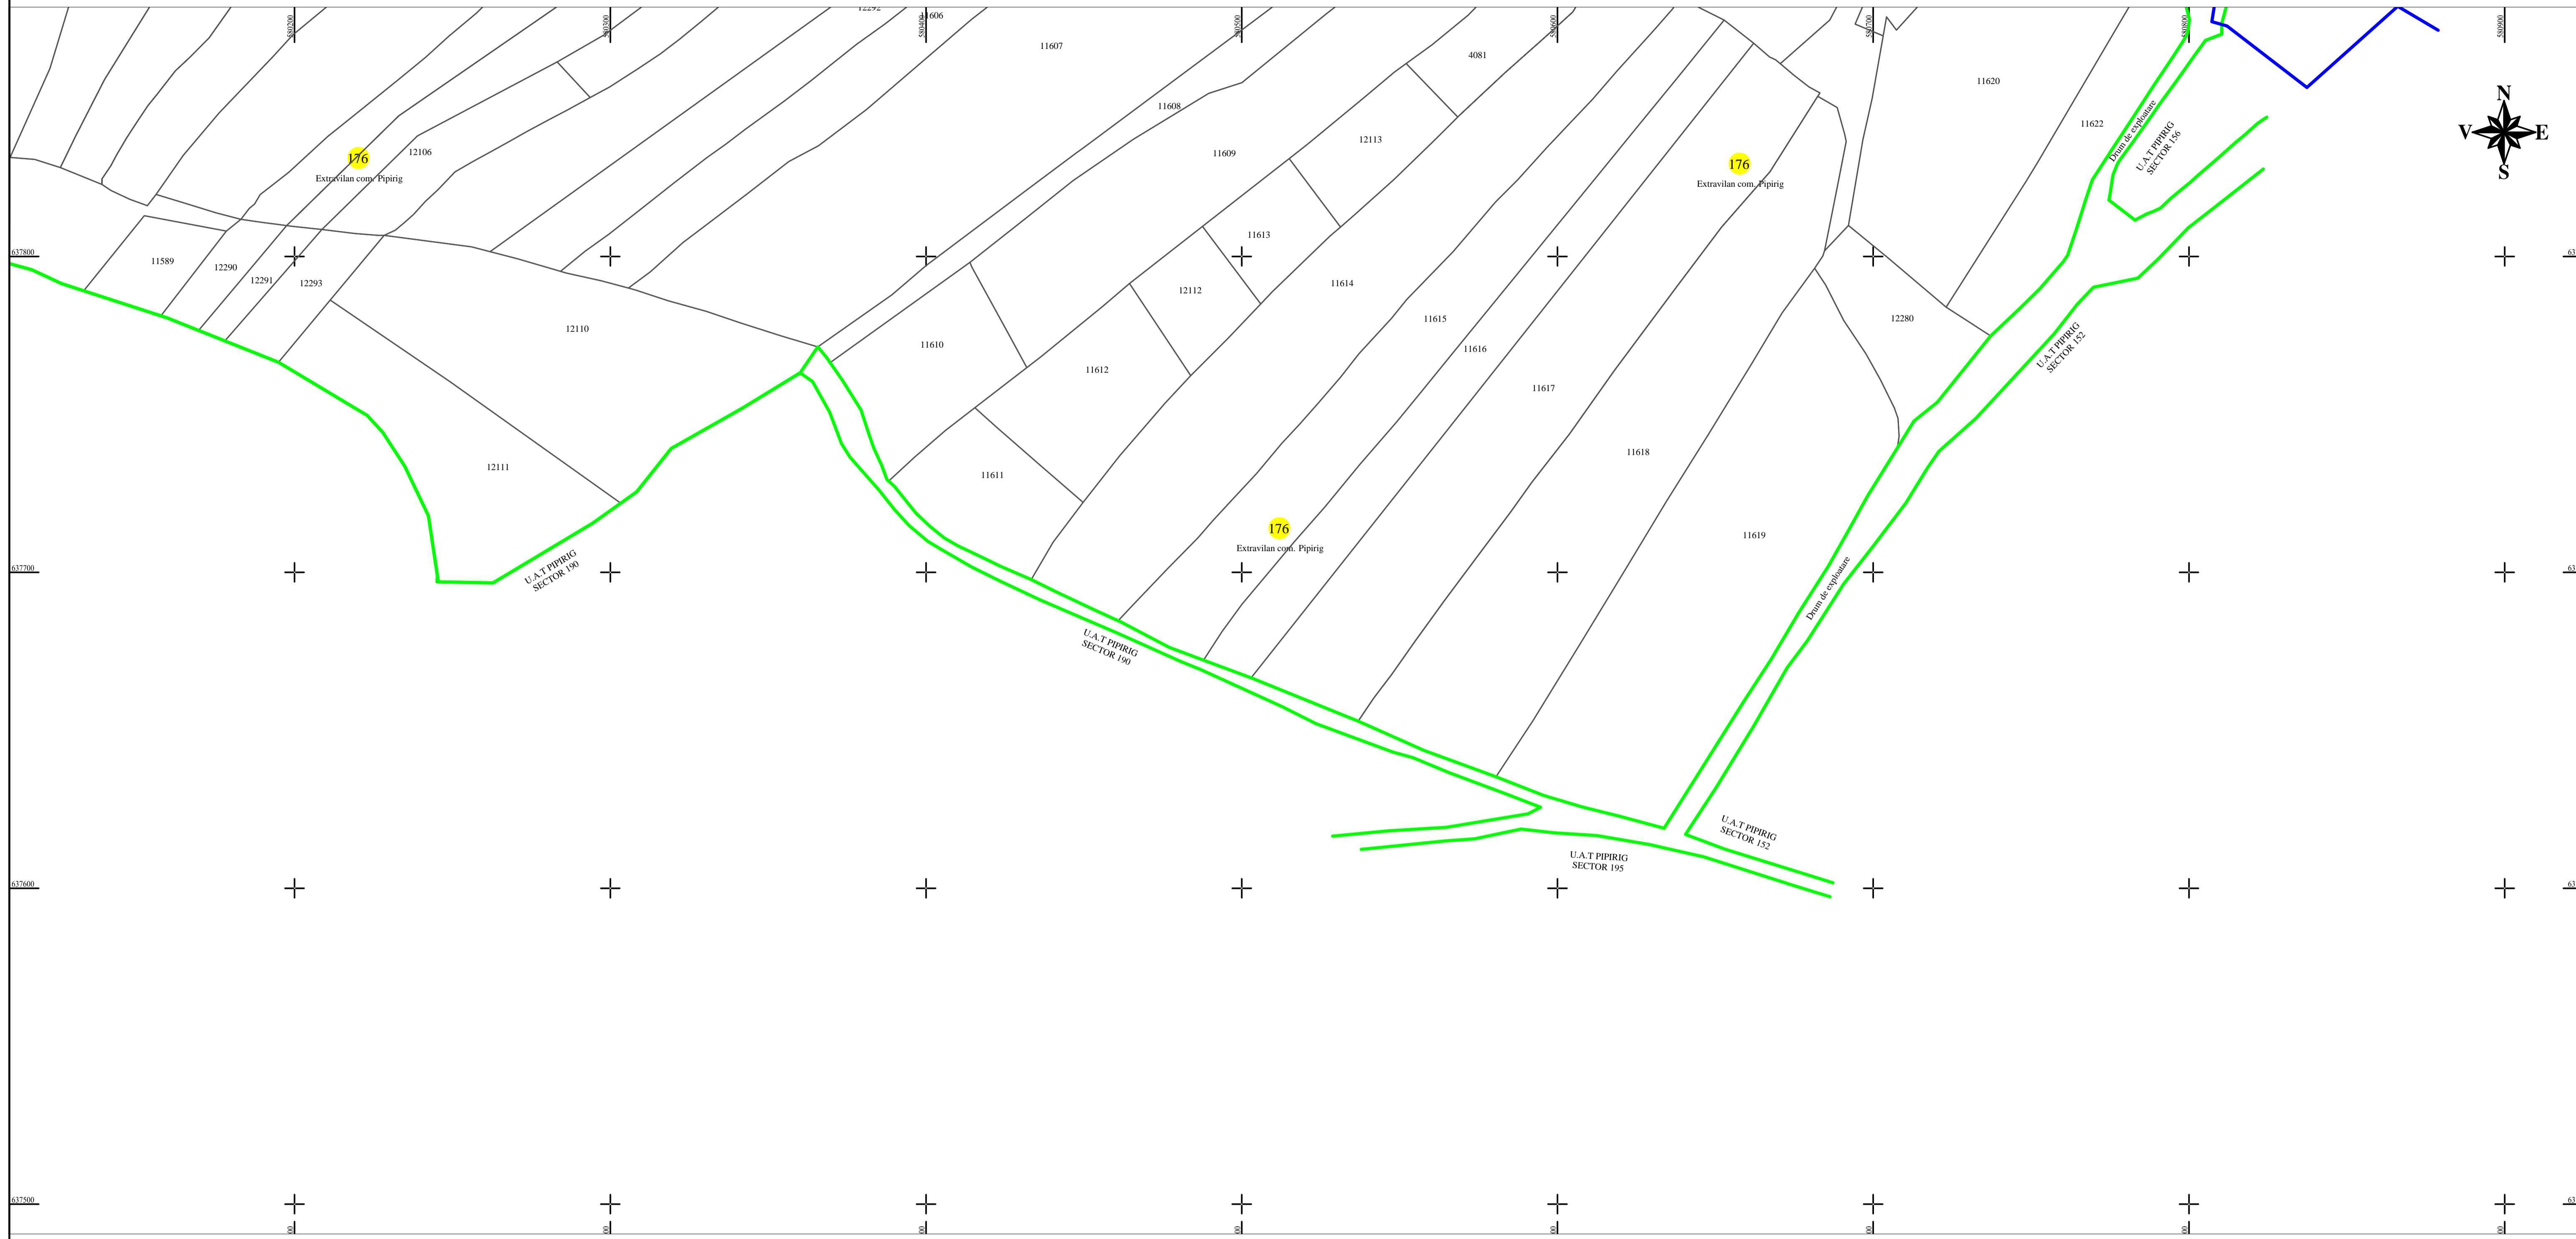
580200 580300 580400 580500 580600 580700 580800 580900

12292
11606
11607
4081
11620
11608
11622
176
12106
Extravilan com. Pipirig
11609
12113
176
Extravilan com. Pipirig
Drum de exploatare
U.A.T PIPIRIG SECTOR 156
N
V
E
S
11613
637800
11589
12290
12291
12293
12112
11614
12110
11615
12280
11610
11616
11612
U.A.T PIPIRIG SECTOR 152
11617
11618
12111
11611
176
Extravilan com. Pipirig
11619
637700
U.A.T PIPIRIG SECTOR 190
Drum de exploatare
U.A.T PIPIRIG SECTOR 190
U.A.T PIPIRIG SECTOR 152
U.A.T PIPIRIG SECTOR 195
637600
637500